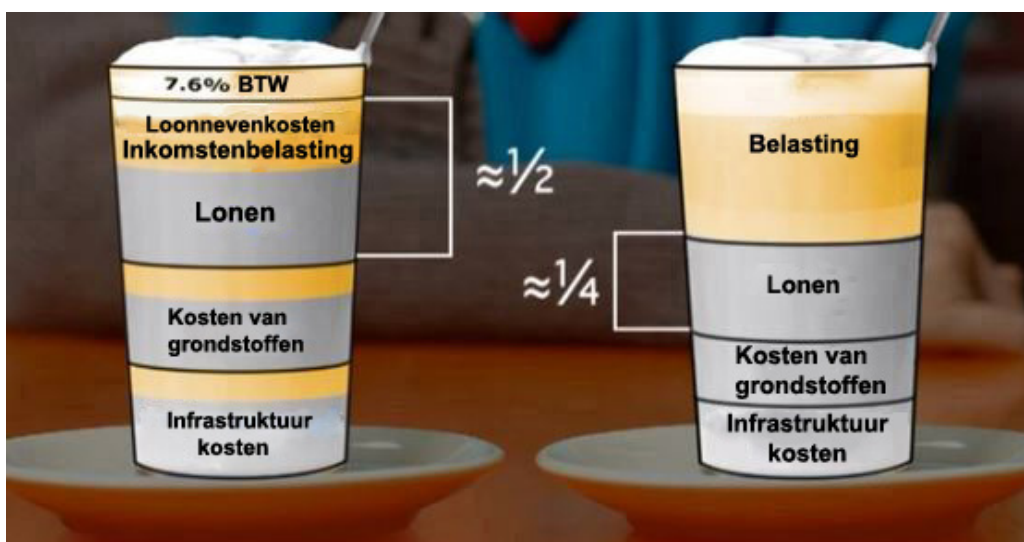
7.6% BTW

Loonnevenkosten
Inkomstenbelasting

Lonen

Kosten van grondstoffen

Infrastruktuur kosten

$\approx\frac{1}{2}$

Belasting

$\approx\frac{1}{4}$

Lonen

Kosten van grondstoffen

Infrastruktuur kosten